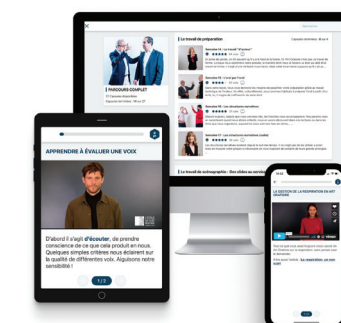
PARCOURS COMPLET

Le travail de préparation

Le travail de sonorisation : Des clichés au service

APPRENDRE À ÉVALUER UNE VOIX

D'abord il s'agit d'écouter, de prendre conscience de ce que cela produit en nous. Quelques simples critères nous éclairent sur la qualité de différentes voix. Aiguisons notre sensibilité !

1 / 2

LA GESTION DE LA RESPIRATION EN ART ORATOIRE

Pour aller plus loin : La respiration, un axe majeur